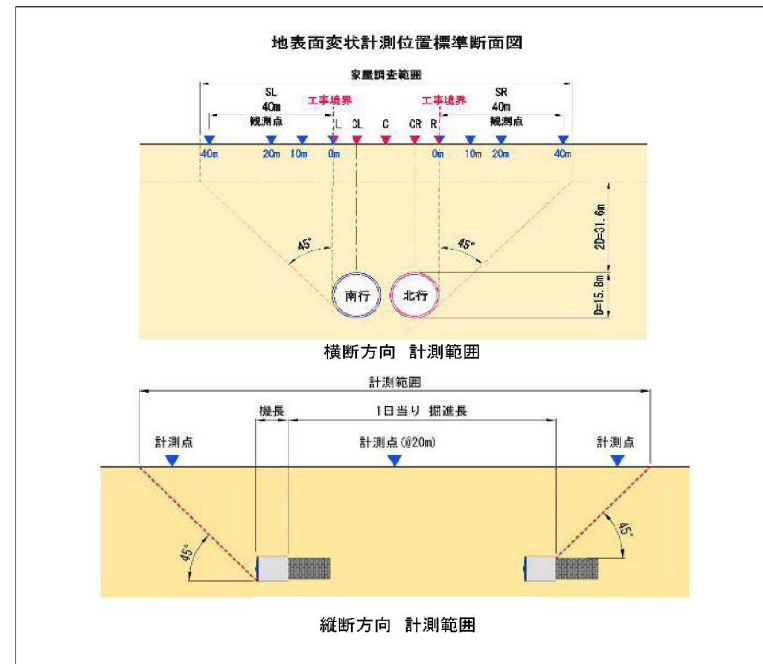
地表面変状計測位置標準断面図

家屋調査範囲

SL
40m

SR
40m

工事境界

工事境界

観測点

観測点

L CL C CR R

40m 20m 10m 0m

0m 10m 20m 40m

45°

45°

2D=31.6m

D=15.8m

南行

北行

横断方向 計測範囲

計測範囲

機長

1日当り 掘進長

計測点

計測点(@20m)

計測点

45°

45°

縦断方向 計測範囲